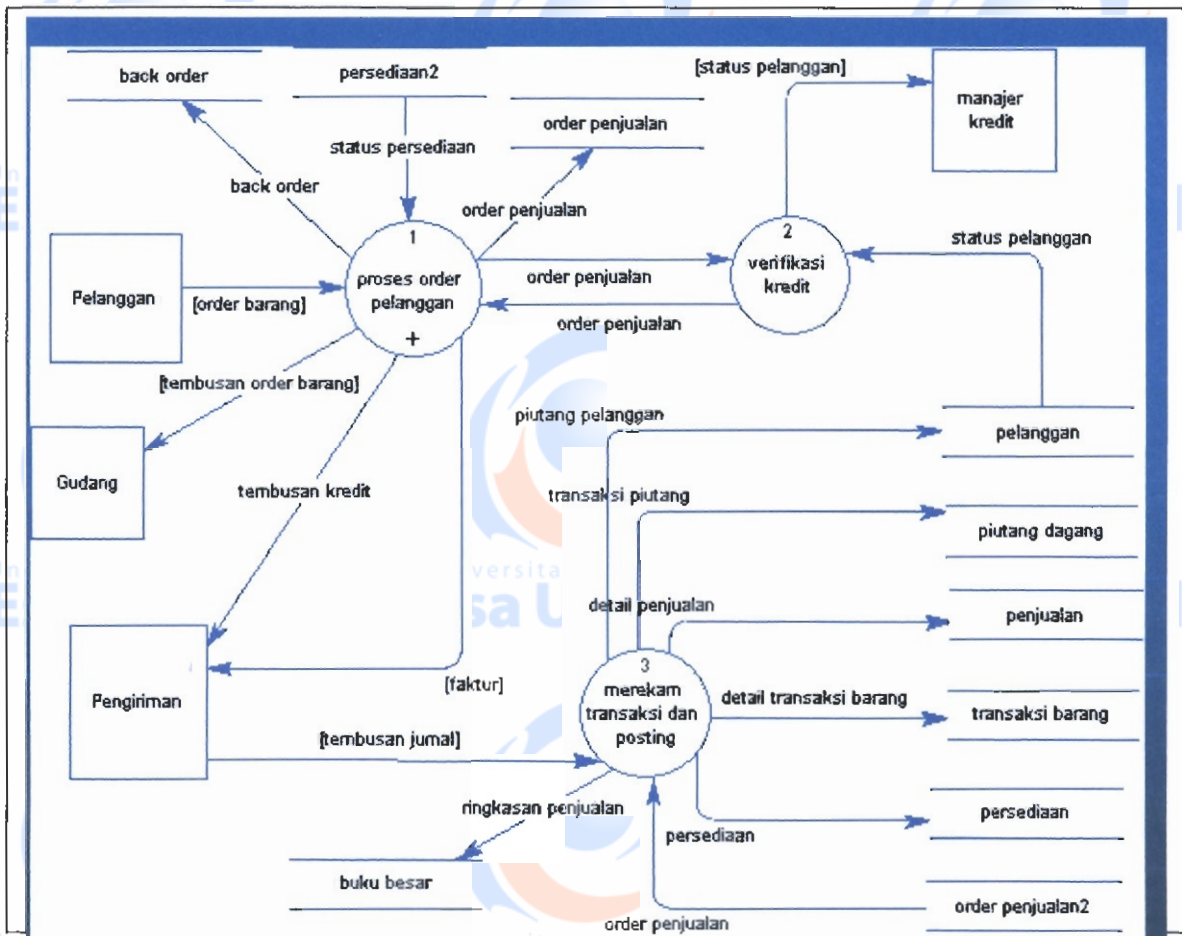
back order

persediaan2

[status pelanggan]

manajer kredit

order penjualan

status persediaan

back order

order penjualan

1 proses order pelanggan +

2 verifikasi kredit

status pelanggan

Pelanggan

[order barang]

order penjualan

order penjualan

[tembusan order barang]

piutang pelanggan

pelanggan

Gudang

tembusan kredit

transaksi piutang

piutang dagang

detail penjualan

penjualan

Pengiriman

[faktur]

3 merekam transaksi dan posting

detail transaksi barang

transaksi barang

[tembusan jurnal]

ringkasan penjualan

persediaan

persediaan

buku besar

order penjualan

order penjualan2